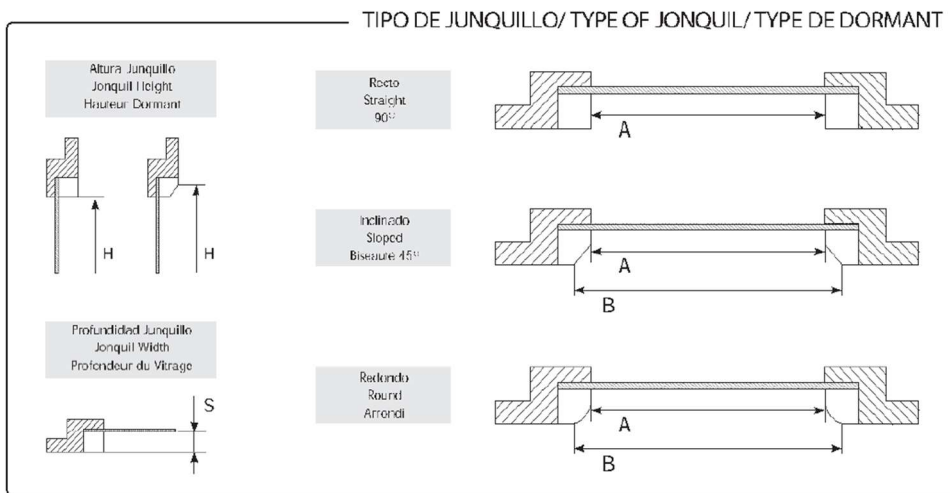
TIPO DE JUNQUILLO/ TYPE OF JONQUIL/ TYPE DE DORMANT

Altura Junquillo
Jonquil Height
Hauteur Dormant

H

H

Profundidad Junquillo
Jonquil Width
Profendeur du Vitrage

S

Recto
Straight
90º

A

Inclinado
Sloped
Biseaure 45º

A

B

Redondo
Round
Arrondi

A

B